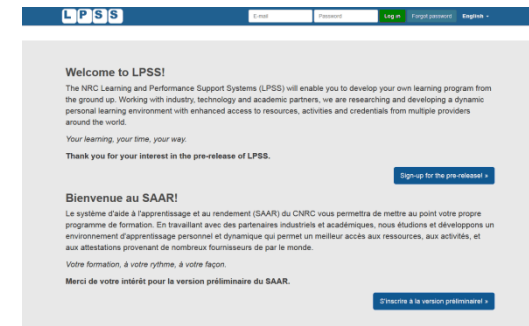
LPSS

E-mail Password Log in Forgot password English ▾

Welcome to LPSS!

The NRC Learning and Performance Support Systems (LPSS) will enable you to develop your own learning program from the ground up. Working with industry, technology and academic partners, we are researching and developing a dynamic personal learning environment with enhanced access to resources, activities and credentials from multiple providers around the world.

Your learning, your time, your way.

Thank you for your interest in the pre-release of LPSS.

Sign-up for the pre-release! »

Bienvenue au SAAR!

Le système d'aide à l'apprentissage et au rendement (SAAR) du CNRC vous permettra de mettre au point votre propre programme de formation. En travaillant avec des partenaires industriels et académiques, nous étudions et développons un environnement d'apprentissage personnel et dynamique qui permet un meilleur accès aux ressources, aux activités, et aux attestations provenant de nombreux fournisseurs de par le monde.

Votre formation, à votre rythme, à votre façon.

Merci de votre intérêt pour la version préliminaire du SAAR.

S'inscrire à la version préliminaire! »